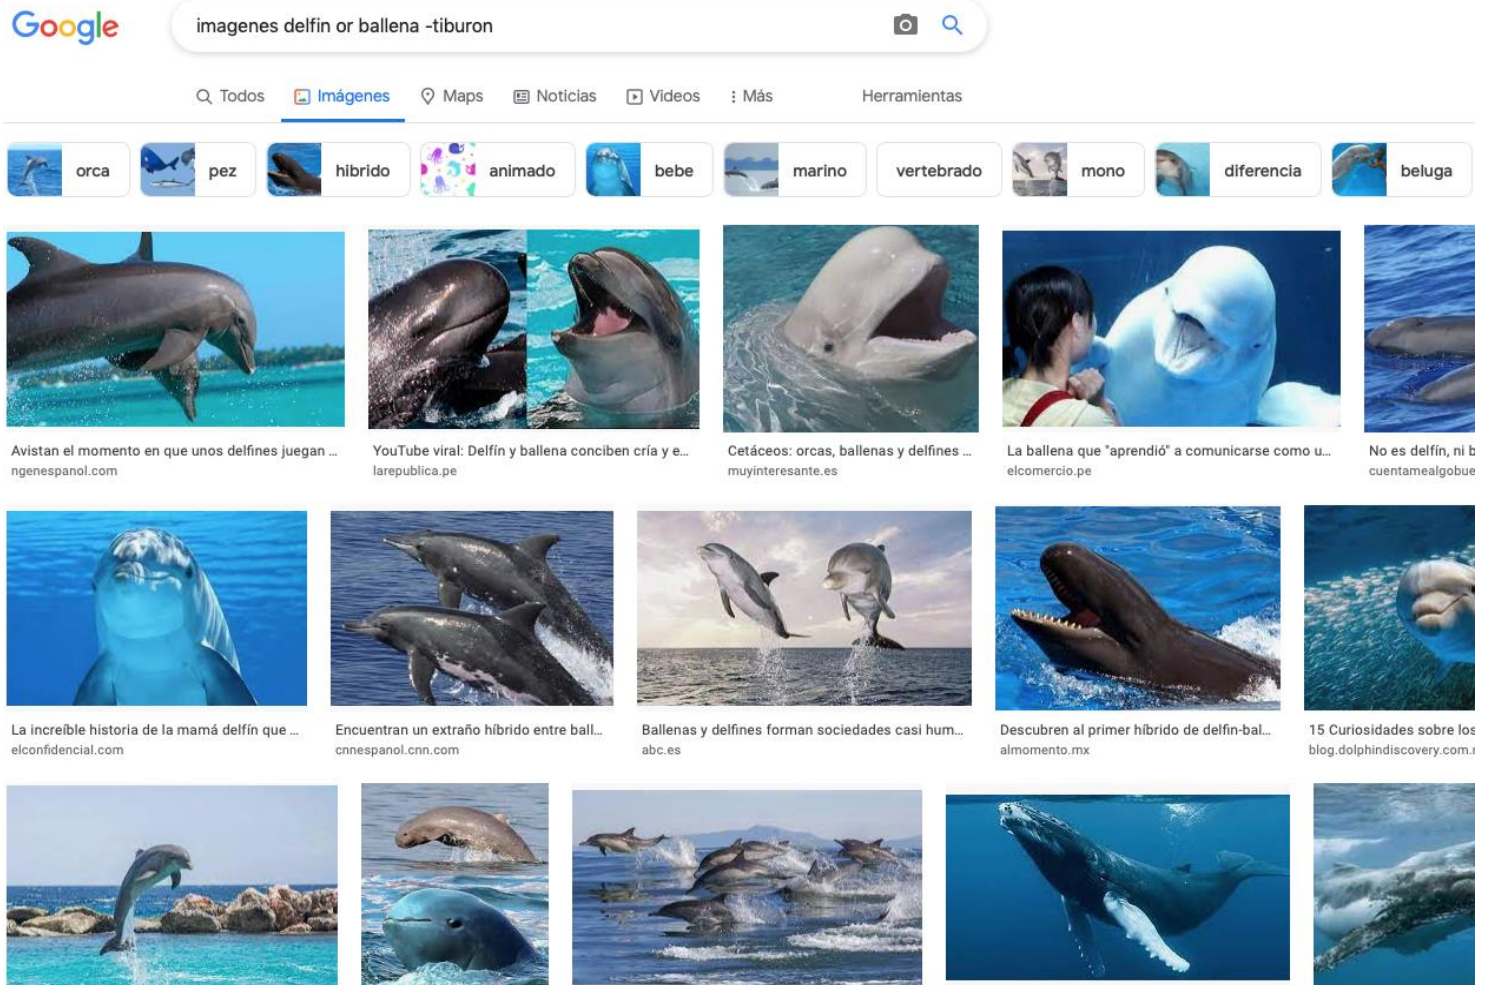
Google

imagenes delfin or ballena -tiburon

Todos Imágenes Maps Noticias Videos Más Herramientas

orca pez hibrido animado bebe marino vertebrado mono diferencia beluga

Avistan el momento en que unos delfines juegan ...
ngenespanol.com

YouTube viral: Delfín y ballena conciben cría y e...
larepublica.pe

Cetáceos: orcas, ballenas y delfines ...
muyinteresante.es

La ballena que "aprendió" a comunicarse como u...
elcomercio.pe

No es delfín, ni b
cuentamealgobue

La increíble historia de la mamá delfín que ...
elconfidencial.com

Encuentran un extraño híbrido entre ball...
cnnespanol.cnn.com

Ballenas y delfines forman sociedades casi hum...
abc.es

Descubren al primer híbrido de delfín-bal...
almomento.mx

15 Curiosidades sobre los
blog.dolphindiscovery.com.